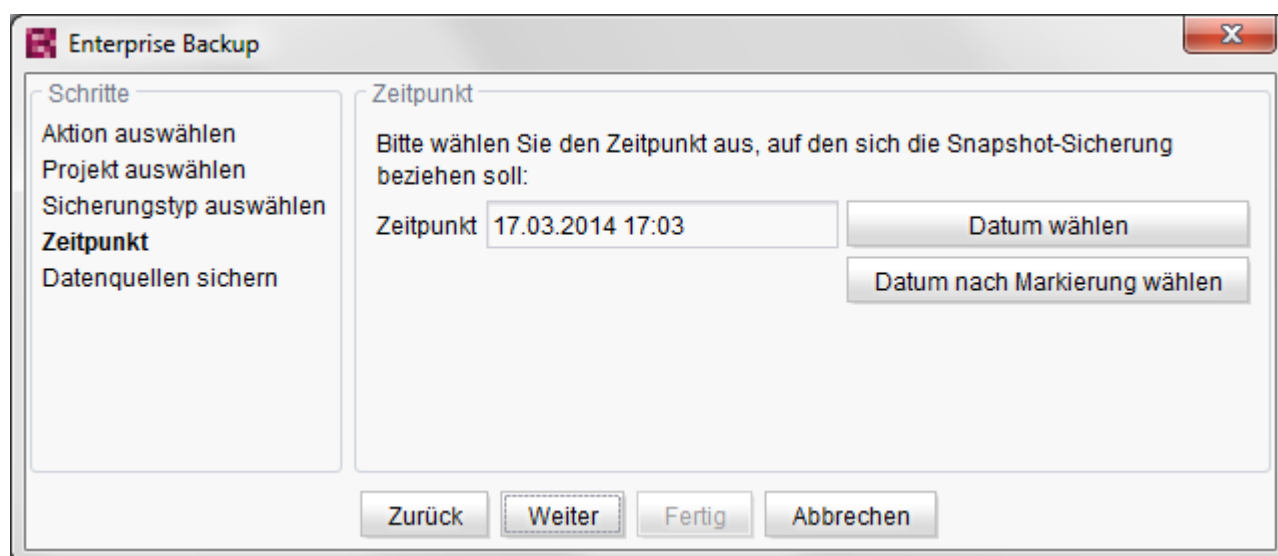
Enterprise Backup

Schritte

Aktion auswählen
Projekt auswählen
Sicherungstyp auswählen
**Zeitpunkt**
Datenquellen sichern

Zeitpunkt

Bitte wählen Sie den Zeitpunkt aus, auf den sich die Snapshot-Sicherung beziehen soll:

Zeitpunkt 17.03.2014 17:03

Datum wählen

Datum nach Markierung wählen

Zurück Weiter Fertig Abbrechen